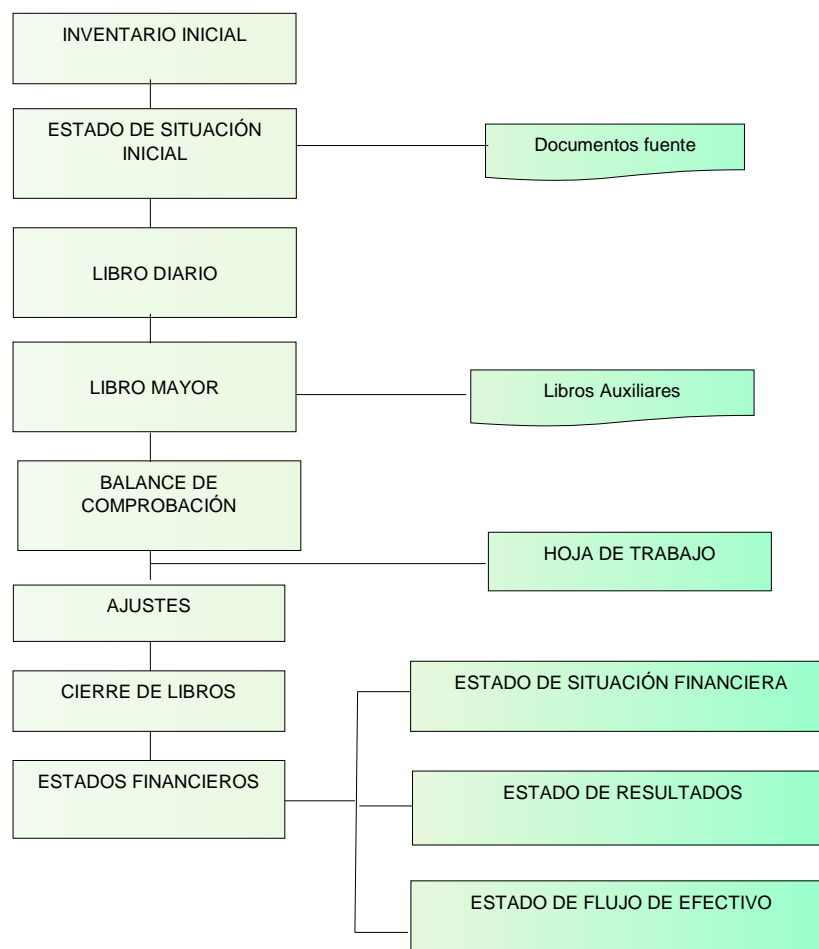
INVENTARIO INICIAL

ESTADO DE SITUACIÓN INICIAL

Documentos fuente

LIBRO DIARIO

LIBRO MAYOR

Libros Auxiliares

BALANCE DE COMPROBACIÓN

HOJA DE TRABAJO

AJUSTES

CIERRE DE LIBROS

ESTADOS FINANCIEROS

ESTADO DE SITUACIÓN FINANCIERA

ESTADO DE RESULTADOS

ESTADO DE FLUJO DE EFECTIVO